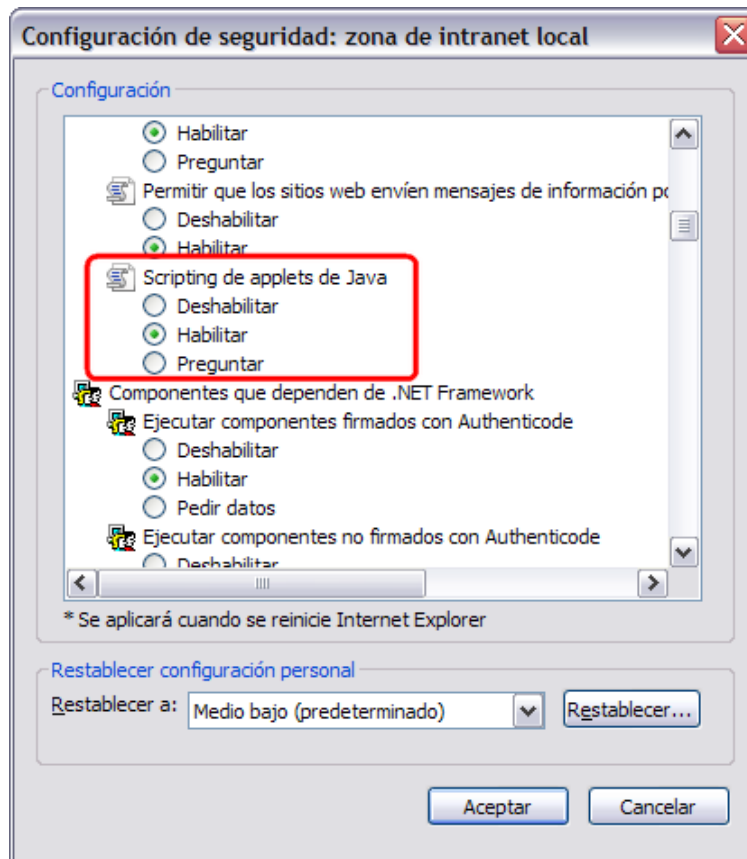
Configuración de seguridad: zona de intranet local

Configuración

Habilitar
Preguntar
Permitir que los sitios web envíen mensajes de información p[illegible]
Deshabilitar
Habilitar
Scripting de applets de Java
Deshabilitar
Habilitar
Preguntar
Componentes que dependen de .NET Framework
Ejecutar componentes firmados con Authenticode
Deshabilitar
Habilitar
Pedir datos
Ejecutar componentes no firmados con Authenticode
Deshabilitar

* Se aplicará cuando se reinicie Internet Explorer

Restablecer configuración personal
Restablecer a: Medio bajo (predeterminado) Restablecer...

Aceptar Cancelar